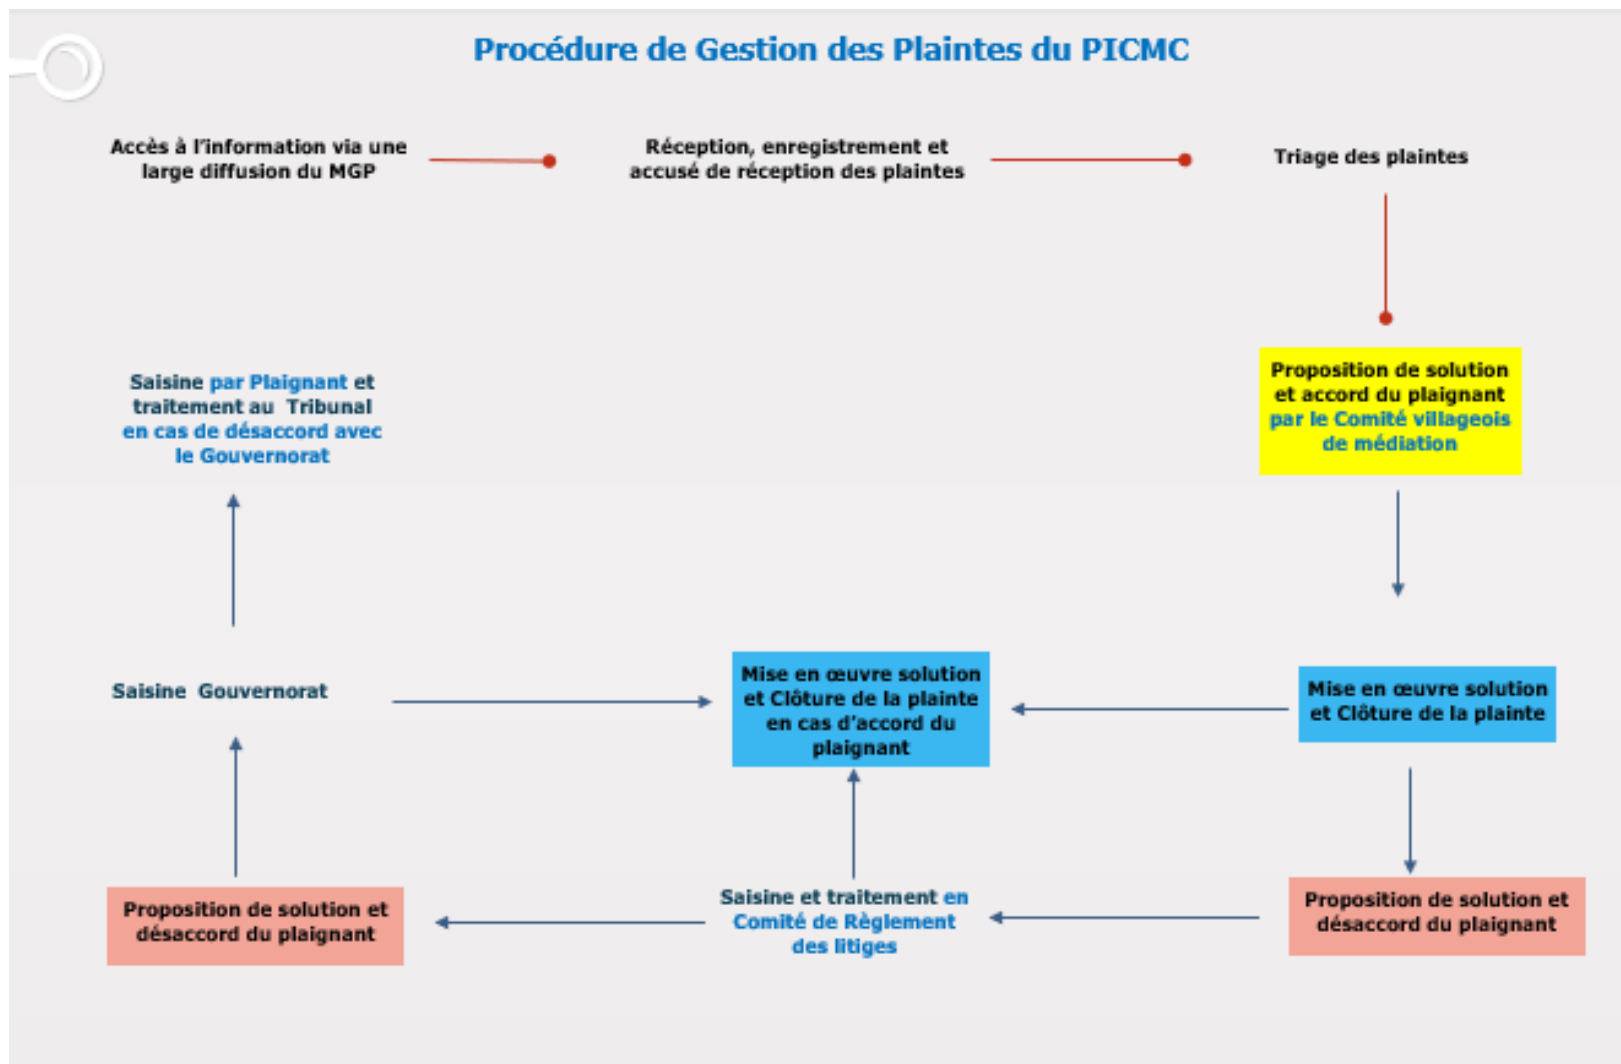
Procédure de Gestion des Plaintes du PICMC

Accès à l'information via une large diffusion du MGP

Réception, enregistrement et accusé de réception des plaintes

Triage des plaintes

Saisine par Plaignant et traitement au Tribunal en cas de désaccord avec le Gouvernorat

Proposition de solution et accord du plaignant par le Comité villageois de médiation

Saisine Gouvernorat

Mise en œuvre solution et Clôture de la plainte en cas d'accord du plaignant

Mise en œuvre solution et Clôture de la plainte

Proposition de solution et désaccord du plaignant

Saisine et traitement en Comité de Règlement des litiges

Proposition de solution et désaccord du plaignant